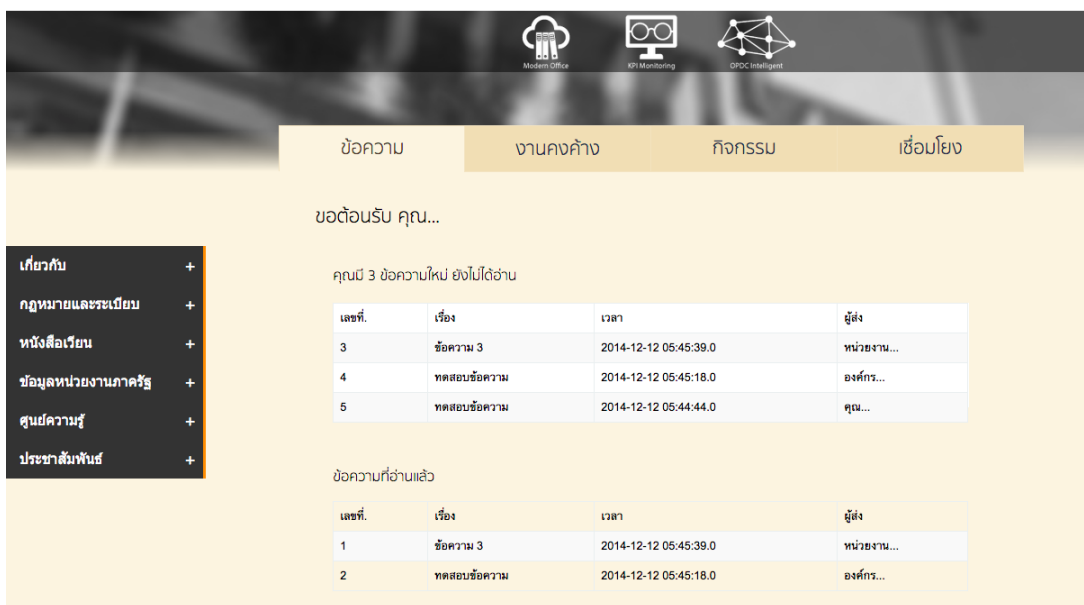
Modern Office KPI Monitoring OPDC Intelligent

ข้อความ งานคงค้าง กิจกรรม เชื่อมโยง

ขอต้อนรับ คุณ...

เกี่ยวกับ +
กฎหมายและระเบียบ +
หนังสือเวียน +
ข้อมูลหน่วยงานภาครัฐ +
ศูนย์ความรู้ +
ประชาสัมพันธ์ +

คุณมี 3 ข้อความใหม่ ยังไม่ได้อ่าน

| เลขที่. | เรื่อง | เวลา | ผู้ส่ง |
|---|---|---|---|
| 3 | ข้อความ 3 | 2014-12-12 05:45:39.0 | หน่วยงาน... |
| 4 | ทดสอบข้อความ | 2014-12-12 05:45:18.0 | องค์กร... |
| 5 | ทดสอบข้อความ | 2014-12-12 05:44:44.0 | คุณ... |

ข้อความที่อ่านแล้ว

| เลขที่. | เรื่อง | เวลา | ผู้ส่ง |
|---|---|---|---|
| 1 | ข้อความ 3 | 2014-12-12 05:45:39.0 | หน่วยงาน... |
| 2 | ทดสอบข้อความ | 2014-12-12 05:45:18.0 | องค์กร... |